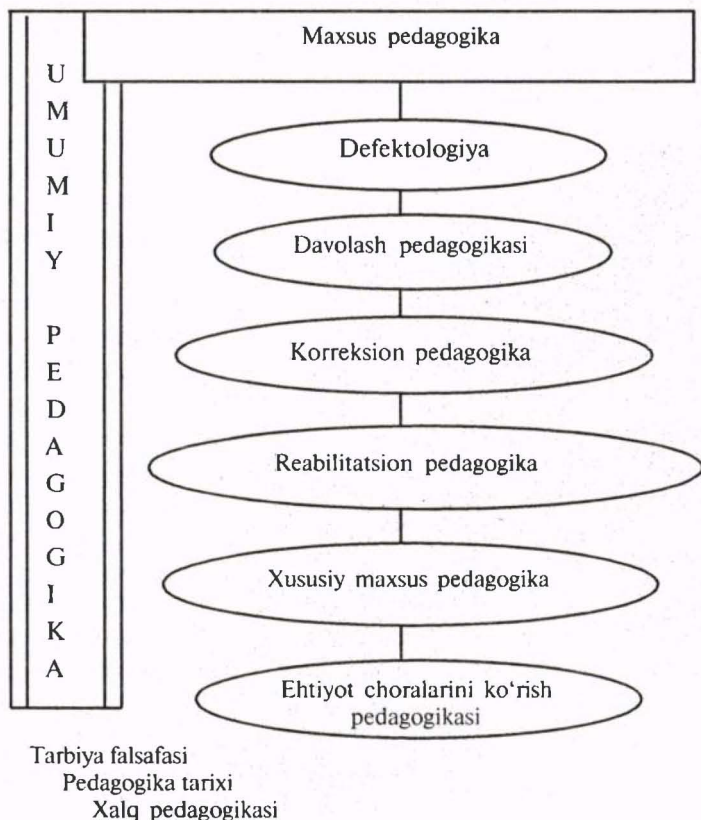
UMUMIY PEDAGOGIKA

Maxsus pedagogika

Defektologiya

Davolash pedagogikasi

Korreksion pedagogika

Reabilitatsion pedagogika

Xususiy maxsus pedagogika

Ehtiyot choralarini ko'rish pedagogikasi

Tarbiya falsafasi
Pedagogika tarixi
Xalq pedagogikasi